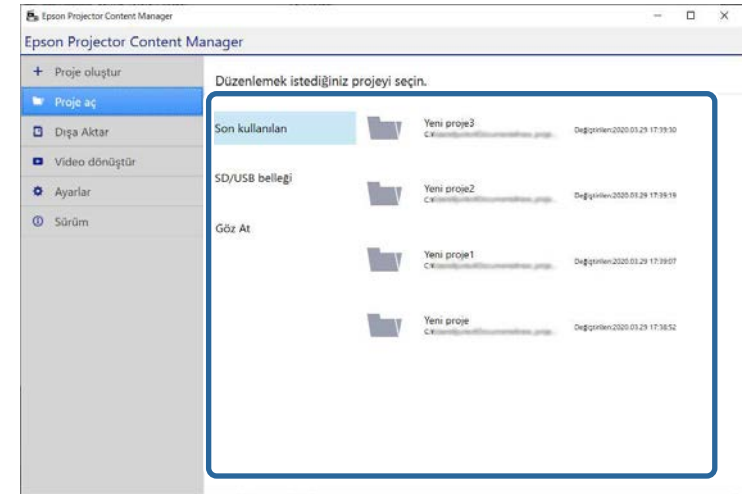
Epson Projector Content Manager

Epson Projector Content Manager

+ Proje oluştur
Proje aç
Dışa Aktar
Video dönüştür
Ayarlar
Sürüm

Düzenlemek istediğiniz projeyi seçin.

Son kullanılan
SD/USB belleği
Göz At

Yeni proje3
C:\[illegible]
Değiştirilen:2020.03.29 17:39:30

Yeni proje2
C:\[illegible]
Değiştirilen:2020.03.29 17:39:19

Yeni proje1
C:\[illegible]
Değiştirilen:2020.03.29 17:39:07

Yeni proje
C:\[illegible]
Değiştirilen:2020.03.29 17:38:52